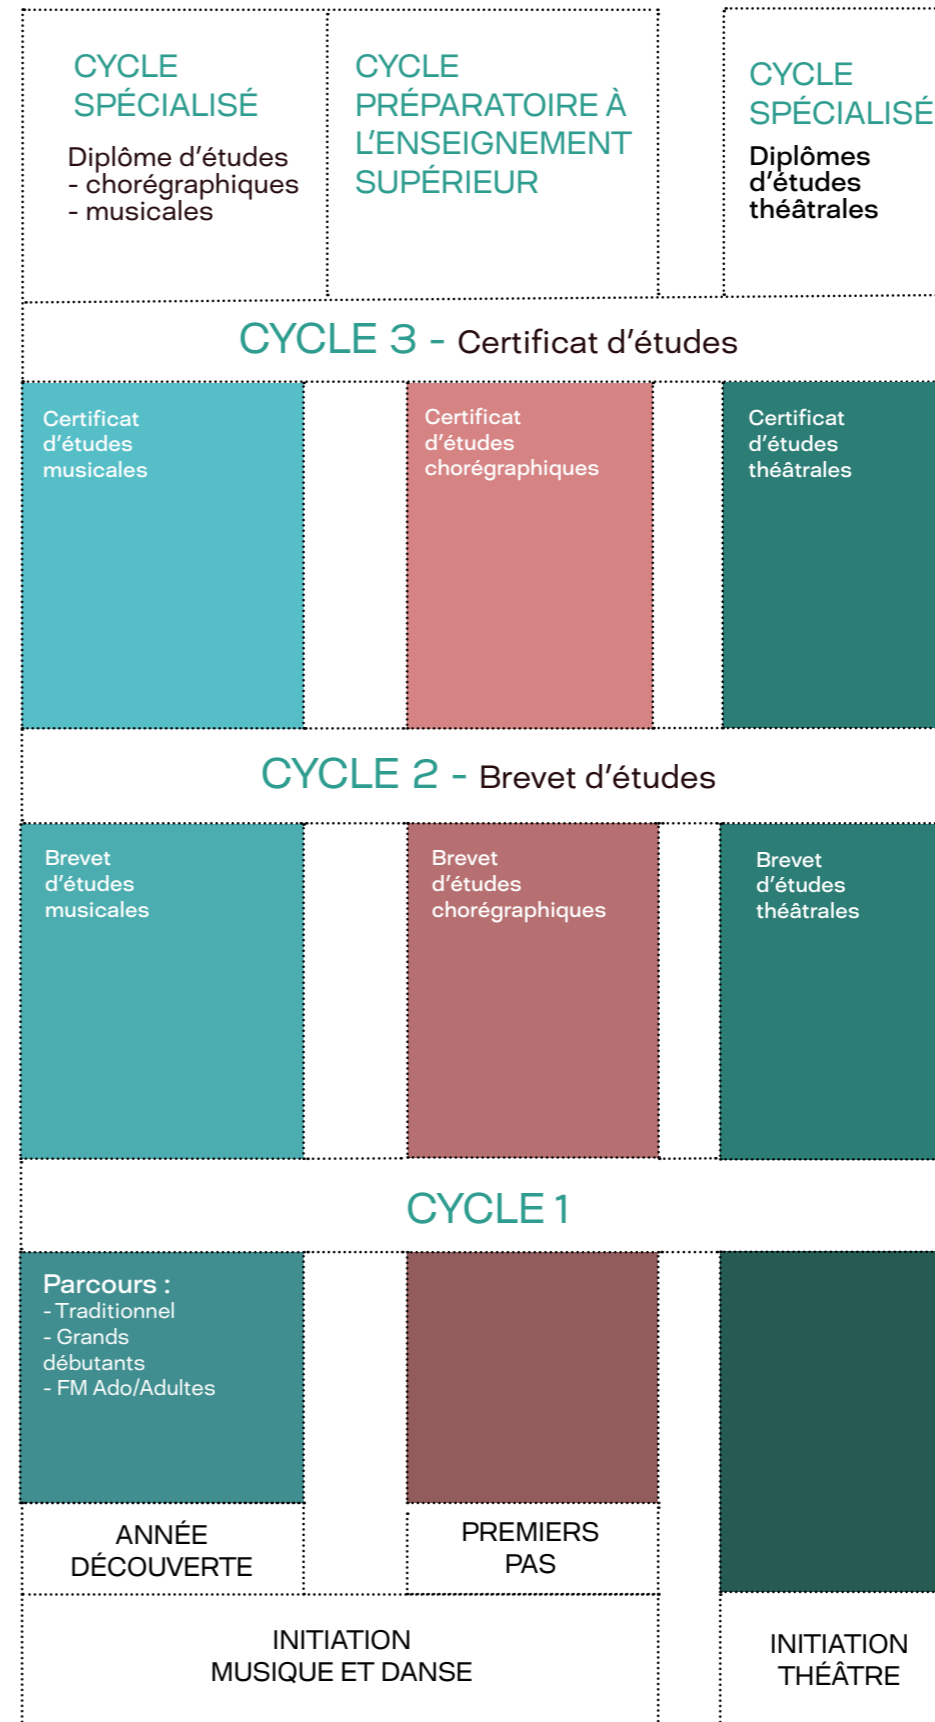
CYCLE SPÉCIALISÉ

Diplôme d’études
- chorégraphiques
- musicales

CYCLE PRÉPARATOIRE À L’ENSEIGNEMENT SUPÉRIEUR

CYCLE SPÉCIALISÉ

Diplômes d’études théâtrales

CYCLE 3 - Certificat d’études

Certificat d’études musicales

Certificat d’études chorégraphiques

Certificat d’études théâtrales

CYCLE 2 - Brevet d’études

Brevet d’études musicales

Brevet d’études chorégraphiques

Brevet d’études théâtrales

CYCLE 1

Parcours :
- Traditionnel
- Grands débutants
- FM Ado/Adultes

ANNÉE DÉCOUVERTE

PREMIERS PAS

INITIATION MUSIQUE ET DANSE

INITIATION THÉÂTRE